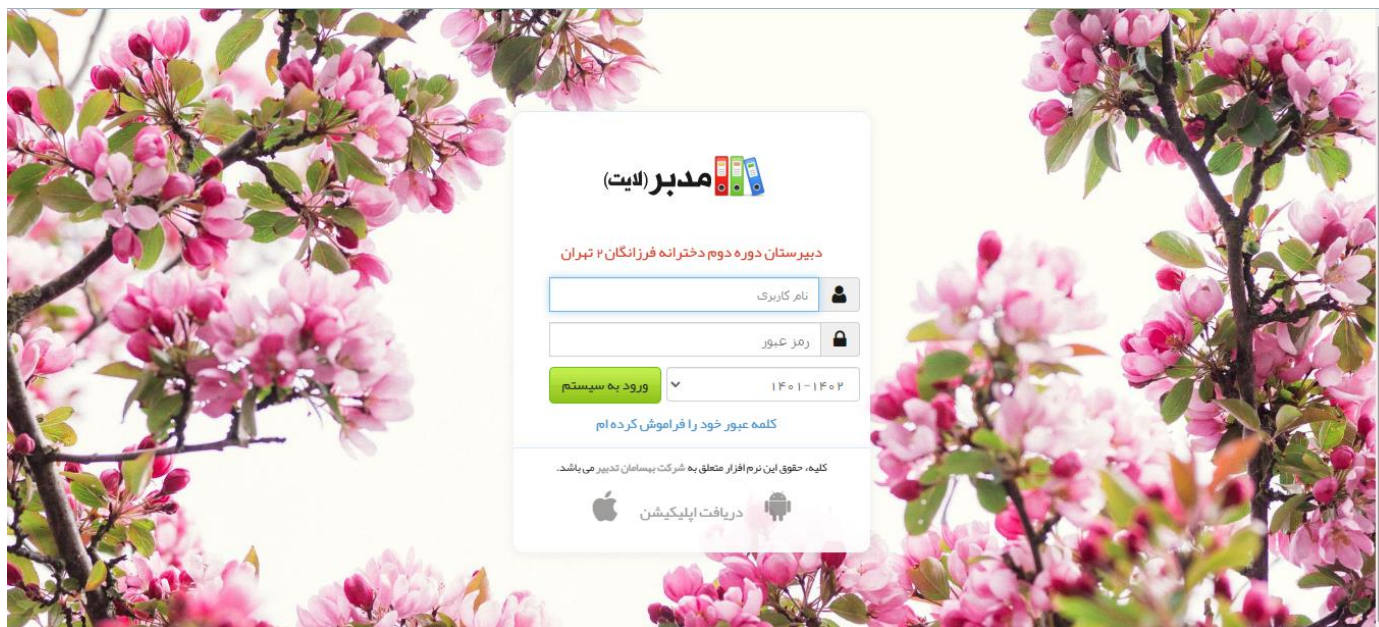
مدبر(لایت)

دبیرستان دوره دوم دخترانه فرزانگان ۲ تهران

نام کاربری

رمز عبور

۱۴۰۱-۱۴۰۲

ورود به سیستم

کلمه عبور خود را فراموش کرده ام

کلیه، حقوق این نرم افزار متعلق به شرکت بهسامان تدبیر می باشد.

دریافت اپلیکیشن